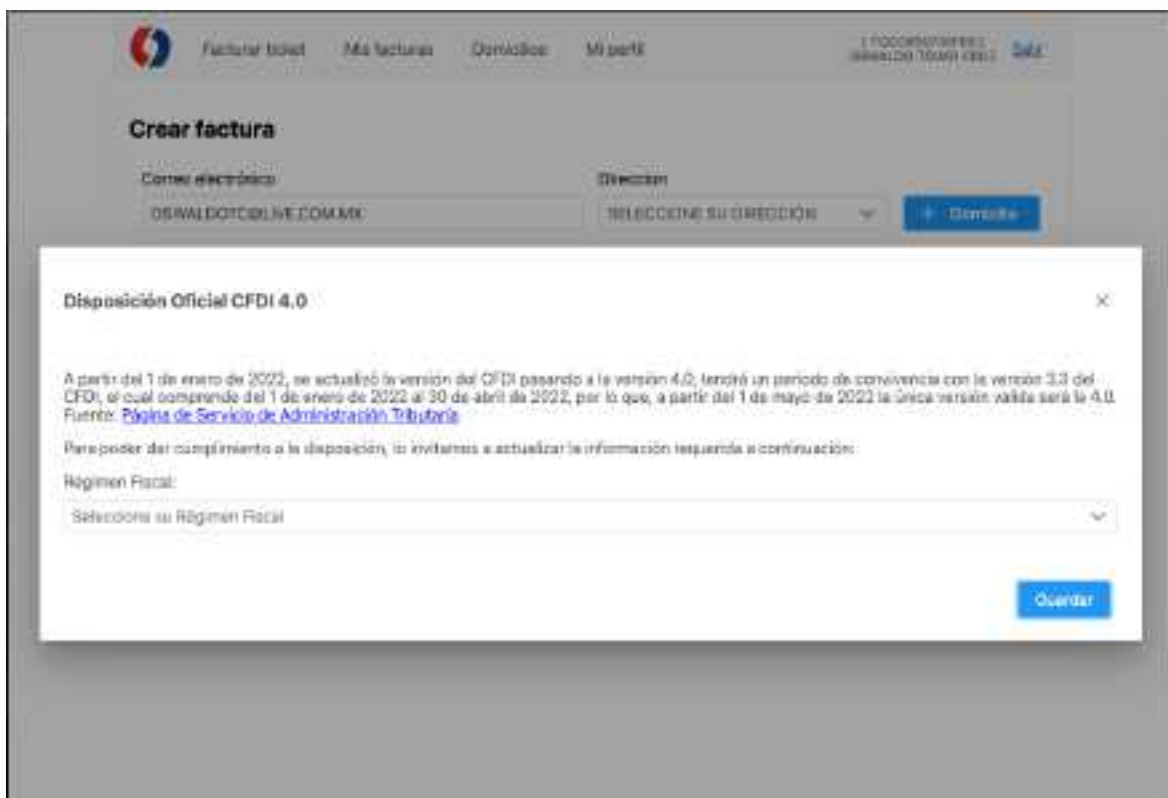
Facturar ticket Mis facturas Domicilios Mi perfil

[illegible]
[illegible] Salir

Crear factura

Correo electrónico
OSWALDOTC@LIVE.COM.MX

Dirección
SELECCIONE SU DIRECCIÓN

+ Domicilio

Disposición Oficial CFDI 4.0

×

A partir del 1 de enero de 2022, se actualizó la versión del CFDI pasando a la versión 4.0; tendrá un periodo de convivencia con la versión 3.3 del CFDI, el cual comprende del 1 de enero de 2022 al 30 de abril de 2022, por lo que, a partir del 1 de mayo de 2022 la única versión valida será la 4.0. Fuente: Página de Servicio de Administración Tributaria

Para poder dar cumplimiento a la disposición, lo invitamos a actualizar la información requerida a continuación:

Régimen Fiscal:

Seleccione su Régimen Fiscal

Guardar